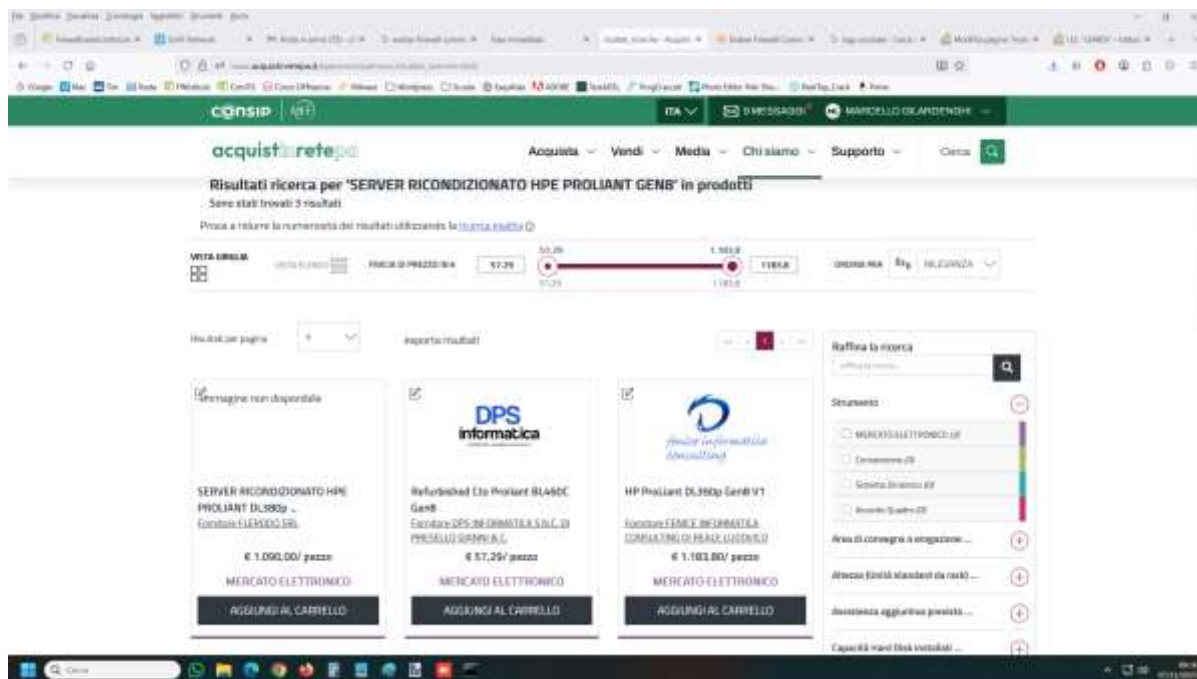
consip

ITA | MESSAGGI | MARCELLO DI LARDENGHI

acquistinretepa

Acquista | Vendi | Media | Chi siamo | Supporto | Cerca

Risultati ricerca per 'SERVER RICONDIZIONATO HPE PROLIANT GEN8' in prodotti

Sono stati trovati 3 risultati

Prova a ridurre la numerosità dei risultati utilizzando la ricerca esatta

VISTA GRIGLIA | FASCIA DI PREZZO/IVA | 57,29 | 1.183,8 | ORDINA PER | RILEVANZA

Risultati per pagina | Esporta risultati

Raffina la ricerca

Strumento

MERCATO ELETTRONICO

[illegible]

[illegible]

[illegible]

Area di consegna o erogazione ...

Attesta: Entità standard da rack ...

Assistenza aggiuntiva prevista ...

Capacità Hard Disk installati ...

Immagine non disponibile

SERVER RICONDIZIONATO HPE PROLIANT DL380p ...

Fornitore FLERODO SRL

€ 1.090,00/ pezzo

MERCATO ELETTRONICO

AGGIUNGI AL CARRELLO

DPS informatica

Refurbished Cto Proliant BL460C Gen8

Fornitore DPS INFORMATICA S.N.C. DI PRESELLO GIANNI & C.

€ 57,29/ pezzo

MERCATO ELETTRONICO

AGGIUNGI AL CARRELLO

Fenice informatica consulting

HP Proliant DL360p Gen8 V1

Fornitore FENICE INFORMATICA CONSULTING DI REALE LUDOVICO

€ 1.183,80/ pezzo

MERCATO ELETTRONICO

AGGIUNGI AL CARRELLO